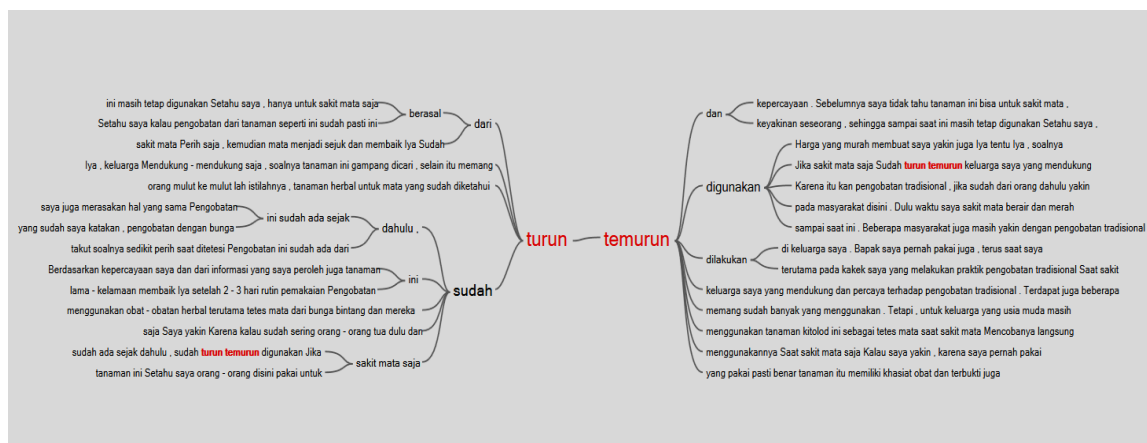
ini masih tetap digunakan Setahu saya , hanya untuk sakit mata saja
Setahu saya kalau pengobatan dari tanaman seperti ini sudah pasti ini
berasal
dari
sakit mata Perih saja , kemudian mata menjadi sejuk dan membaik Iya Sudah
Iya , keluarga Mendukung - mendukung saja , soalnya tanaman ini gampang dicari , selain itu memang
orang mulut ke mulut lah istilahnya , tanaman herbal untuk mata yang sudah diketahui
saya juga merasakan hal yang sama Pengobatan
ini sudah ada sejak
yang sudah saya katakan , pengobatan dengan bunga
dahulu ,
takut soalnya sedikit perih saat ditetesi Pengobatan ini sudah ada dari
Berdasarkan kepercayaan saya dan dari informasi yang saya peroleh juga tanaman
ini
lama - kelamaan membaik Iya setelah 2 - 3 hari rutin pemakaian Pengobatan
sudah
menggunakan obat - obatan herbal terutama tetes mata dari bunga bintang dan mereka
saja Saya yakin Karena kalau sudah sering orang - orang tua dulu dan
sudah ada sejak dahulu , sudah turun temurun digunakan Jika
sakit mata saja
tanaman ini Setahu saya orang - orang disini pakai untuk
turun
temurun
dan
kepercayaan . Sebelumnya saya tidak tahu tanaman ini bisa untuk sakit mata ,
keyakinan seseorang , sehingga sampai saat ini masih tetap digunakan Setahu saya ,
Harga yang murah membuat saya yakin juga Iya tentu Iya , soalnya
Jika sakit mata saja Sudah turun temurun keluarga saya yang mendukung
digunakan
Karena itu kan pengobatan tradisional , jika sudah dari orang dahulu yakin
pada masyarakat disini . Dulu waktu saya sakit mata berair dan merah
sampai saat ini . Beberapa masyarakat juga masih yakin dengan pengobatan tradisional
dilakukan
di keluarga saya . Bapak saya pernah pakai juga , terus saat saya
terutama pada kakek saya yang melakukan praktik pengobatan tradisional Saat sakit
keluarga saya yang mendukung dan percaya terhadap pengobatan tradisional . Terdapat juga beberapa
memang sudah banyak yang menggunakan . Tetapi , untuk keluarga yang usia muda masih
menggunakan tanaman kitolod ini sebagai tetes mata saat sakit mata Mencobanya langsung
menggunakannya Saat sakit mata saja Kalau saya yakin , karena saya pernah pakai
yang pakai pasti benar tanaman itu memiliki khasiat obat dan terbukti juga